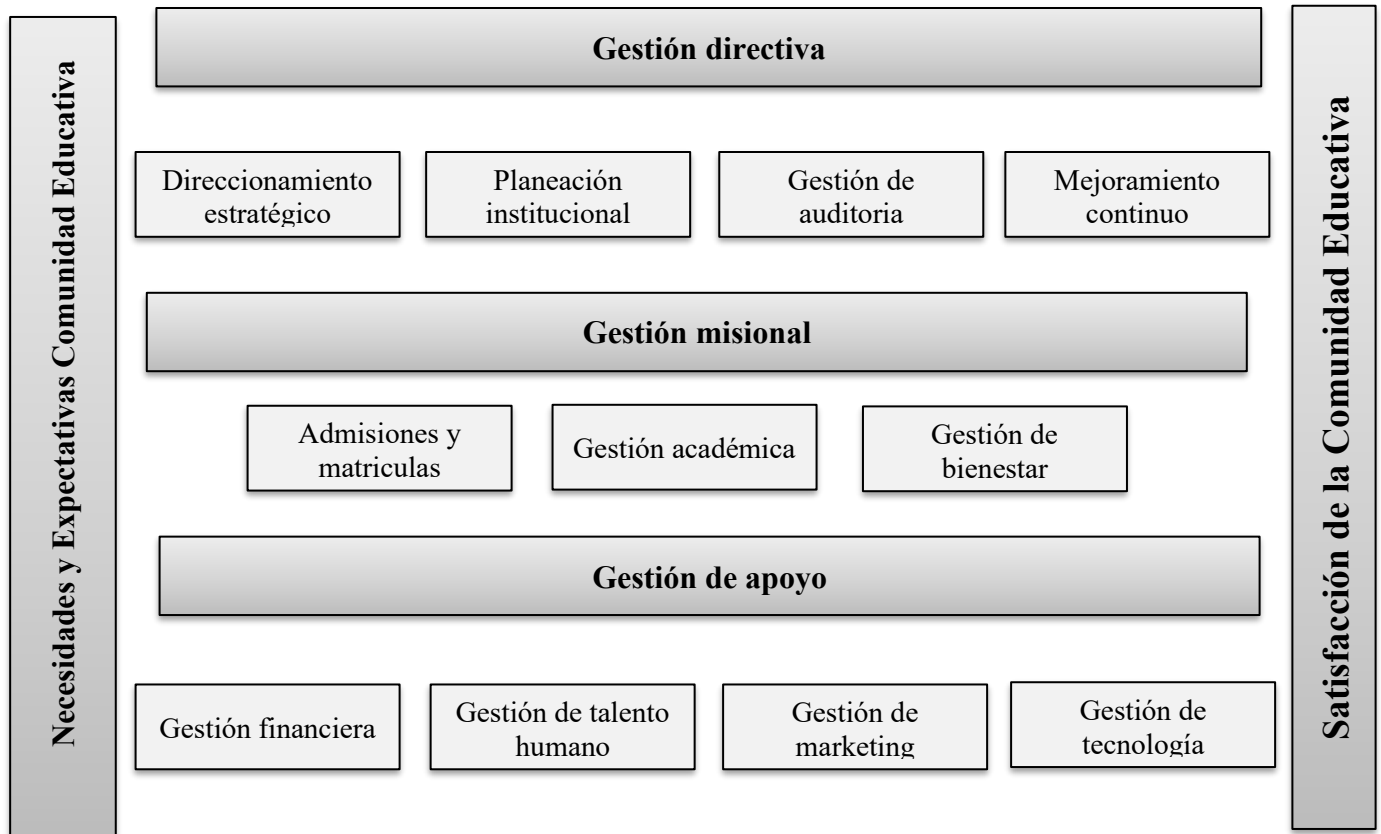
Necesidades y Expectativas Comunidad Educativa

Gestión directiva

Direccionamiento estratégico

Planeación institucional

Gestión de auditoria

Mejoramiento continuo

Gestión misional

Admisiones y matriculas

Gestión académica

Gestión de bienestar

Gestión de apoyo

Gestión financiera

Gestión de talento humano

Gestión de marketing

Gestión de tecnología

Satisfacción de la Comunidad Educativa